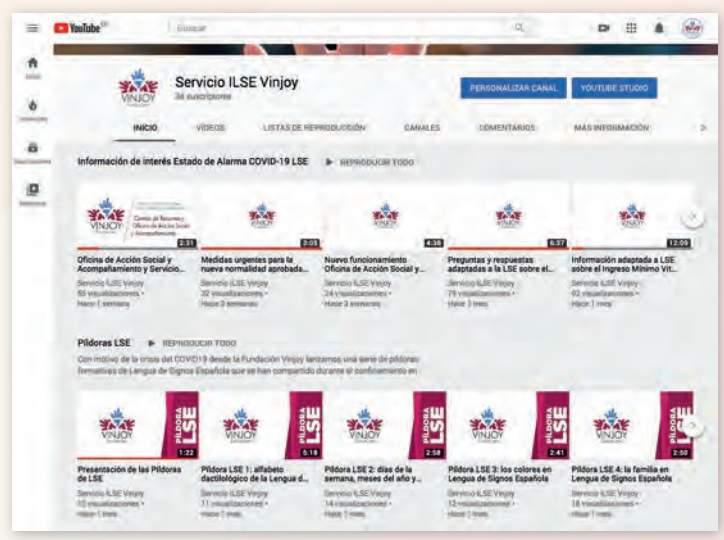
YouTube ES

Buscar

Inicio

Explorar

Suscripciones

Biblioteca

VINJOY

Servicio ILSE Vinjoy

34 suscriptores

PERSONALIZAR CANAL

YOUTUBE STUDIO

INICIO

VÍDEOS

LISTAS DE REPRODUCCIÓN

CANALES

COMENTARIOS

MÁS INFORMACIÓN

Información de interés Estado de Alarma COVID-19 LSE

REPRODUCIR TODO

VINJOY

Centro de Recursos y Oficina de Acción Social y Acompañamiento

2:31

Oficina de Acción Social y Acompañamiento y Servicio...

Servicio ILSE Vinjoy

55 visualizaciones •

Hace 1 semana

VINJOY

2:05

Medidas urgentes para la nueva normalidad aprobada...

Servicio ILSE Vinjoy

32 visualizaciones •

Hace 3 semanas

VINJOY

4:38

Nuevo funcionamiento Oficina de Acción Social y...

Servicio ILSE Vinjoy

24 visualizaciones •

Hace 3 semanas

VINJOY

6:37

Preguntas y respuestas adaptadas a la LSE sobre el...

Servicio ILSE Vinjoy

79 visualizaciones •

Hace 1 mes

VINJOY

12:05

Información adaptada a LSE sobre el Ingreso Mínimo Vit...

Servicio ILSE Vinjoy

62 visualizaciones •

Hace 1 mes

Píldoras LSE

REPRODUCIR TODO

Con motivo de la crisis del COVID19 desde la Fundación Vinjoy lanzamos una serie de píldoras formativas de Lengua de Signos Española que se han compartido durante el confinamiento en

VINJOY

PÍLDORA LSE

1:22

Presentación de las Píldoras de LSE

Servicio ILSE Vinjoy

12 visualizaciones •

Hace 1 mes

VINJOY

PÍLDORA LSE

5:18

Píldora LSE 1: alfabeto dactilológico de la Lengua d...

Servicio ILSE Vinjoy

11 visualizaciones •

Hace 1 mes

VINJOY

PÍLDORA LSE

2:58

Píldora LSE 2: días de la semana, meses del año y...

Servicio ILSE Vinjoy

14 visualizaciones •

Hace 1 mes

VINJOY

PÍLDORA LSE

2:41

Píldora LSE 3: los colores en Lengua de Signos Española

Servicio ILSE Vinjoy

12 visualizaciones •

Hace 1 mes

VINJOY

PÍLDORA LSE

2:50

Píldora LSE 4: la familia en Lengua de Signos Española

Servicio ILSE Vinjoy

18 visualizaciones •

Hace 1 mes